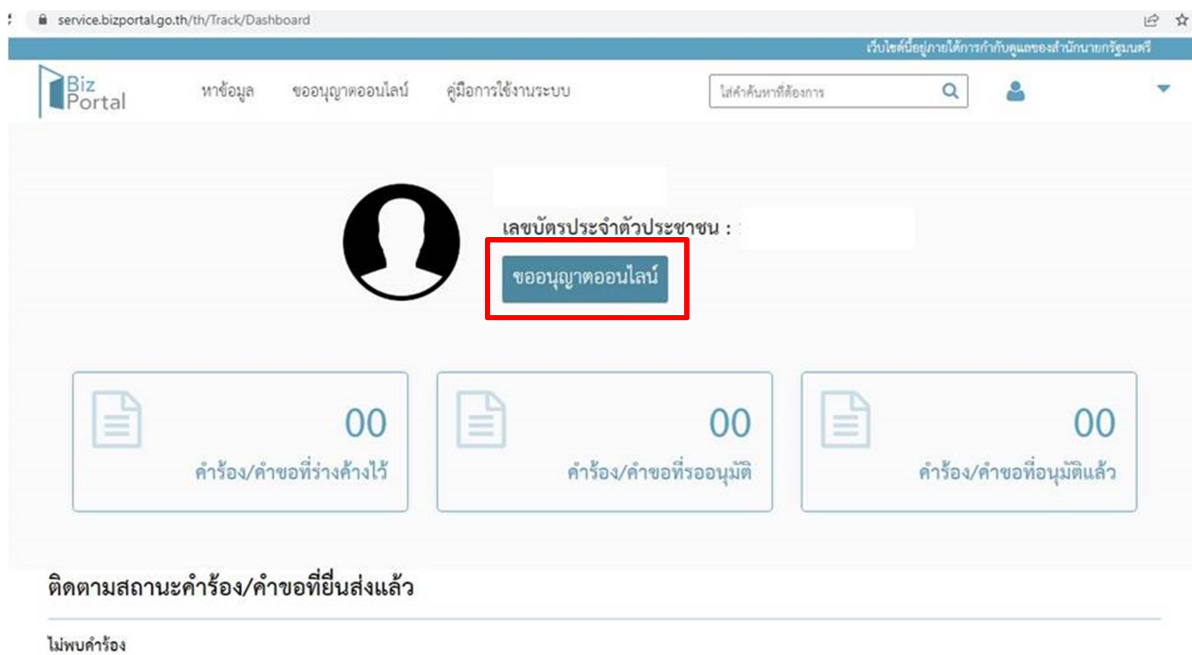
service.bizportal.go.th/th/Track/Dashboard

เว็บไซต์นี้อยู่ภายใต้การกำกับดูแลของสำนักนายกรัฐมนตรี

Biz Portal

หาข้อมูล

ขออนุญาตออนไลน์

คู่มือการใช้งานระบบ

ใส่คำค้นหาที่ต้องการ

เลขบัตรประจำตัวประชาชน :

ขออนุญาตออนไลน์

00
คำร้อง/คำขอที่ร่างค้างไว้

00
คำร้อง/คำขอที่รออนุมัติ

00
คำร้อง/คำขอที่อนุมัติแล้ว

ติดตามสถานะคำร้อง/คำขอที่ยื่นส่งแล้ว

ไม่พบคำร้อง